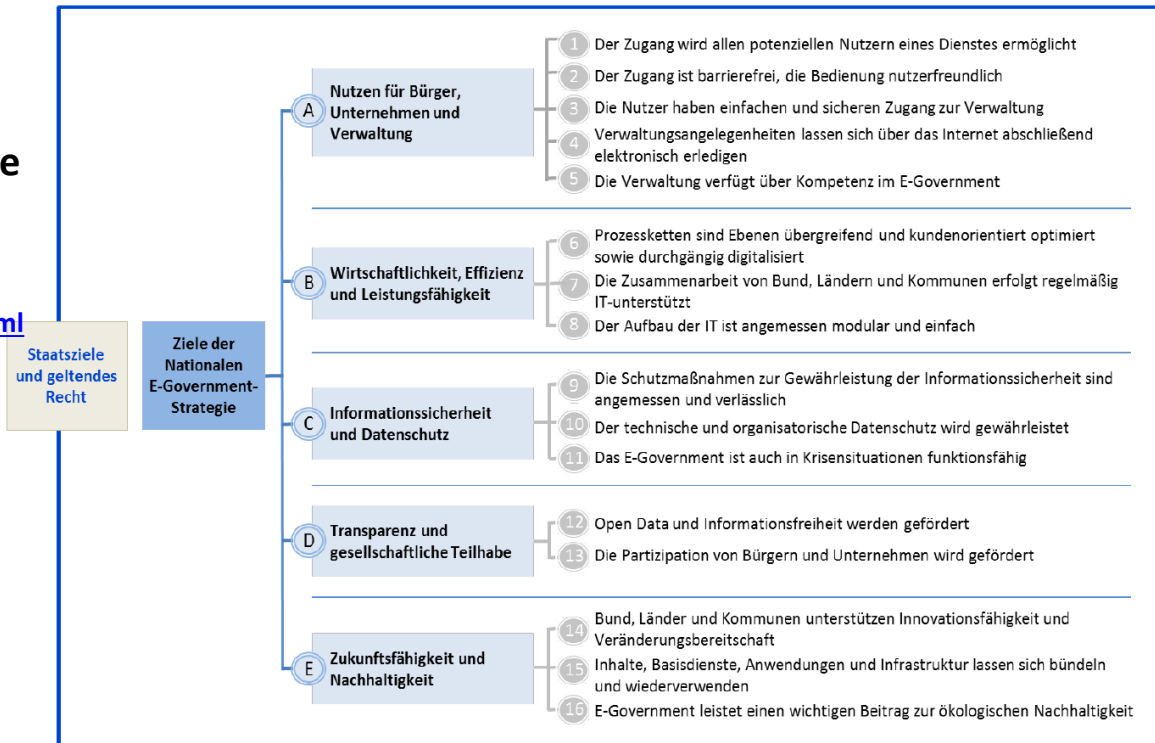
e

ml

Staatsziele und geltendes Recht

Ziele der Nationalen E-Government-Strategie

A Nutzen für Bürger, Unternehmen und Verwaltung

1 Der Zugang wird allen potenziellen Nutzern eines Dienstes ermöglicht
2 Der Zugang ist barrierefrei, die Bedienung nutzerfreundlich
3 Die Nutzer haben einfachen und sicheren Zugang zur Verwaltung
4 Verwaltungsangelegenheiten lassen sich über das Internet abschließend elektronisch erledigen
5 Die Verwaltung verfügt über Kompetenz im E-Government

B Wirtschaftlichkeit, Effizienz und Leistungsfähigkeit

6 Prozessketten sind Ebenen übergreifend und kundenorientiert optimiert sowie durchgängig digitalisiert
7 Die Zusammenarbeit von Bund, Ländern und Kommunen erfolgt regelmäßig IT-unterstützt
8 Der Aufbau der IT ist angemessen modular und einfach

C Informationssicherheit und Datenschutz

9 Die Schutzmaßnahmen zur Gewährleistung der Informationssicherheit sind angemessen und verlässlich
10 Der technische und organisatorische Datenschutz wird gewährleistet
11 Das E-Government ist auch in Krisensituationen funktionsfähig

D Transparenz und gesellschaftliche Teilhabe

12 Open Data und Informationsfreiheit werden gefördert
13 Die Partizipation von Bürgern und Unternehmen wird gefördert

E Zukunftsfähigkeit und Nachhaltigkeit

14 Bund, Länder und Kommunen unterstützen Innovationsfähigkeit und Veränderungsbereitschaft
15 Inhalte, Basisdienste, Anwendungen und Infrastruktur lassen sich bündeln und wiederverwenden
16 E-Government leistet einen wichtigen Beitrag zur ökologischen Nachhaltigkeit